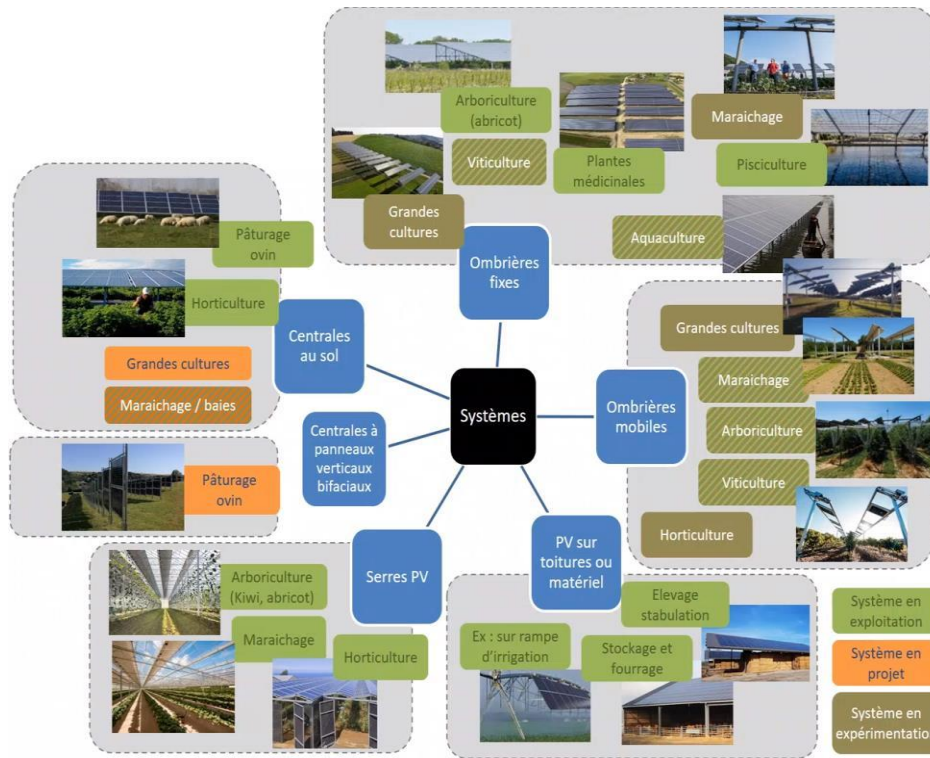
Systèmes

Ombrières fixes

Arboriculture (abricot)

Viticulture

Plantes médicinales

Maraichage

Pisciculture

Grandes cultures

Aquaculture

Centrales au sol

Pâturage ovin

Horticulture

Grandes cultures

Maraichage / baies

Centrales à panneaux verticaux bifaciaux

Pâturage ovin

Ombrières mobiles

Grandes cultures

Maraichage

Arboriculture

Viticulture

Horticulture

Serres PV

Arboriculture (Kiwi, abricot)

Maraichage

Horticulture

PV sur toitures ou matériel

Elevage stabulation

Ex : sur rampe d'irrigation

Stockage et fourrage

Système en exploitation

Système en projet

Système en expérimentatio